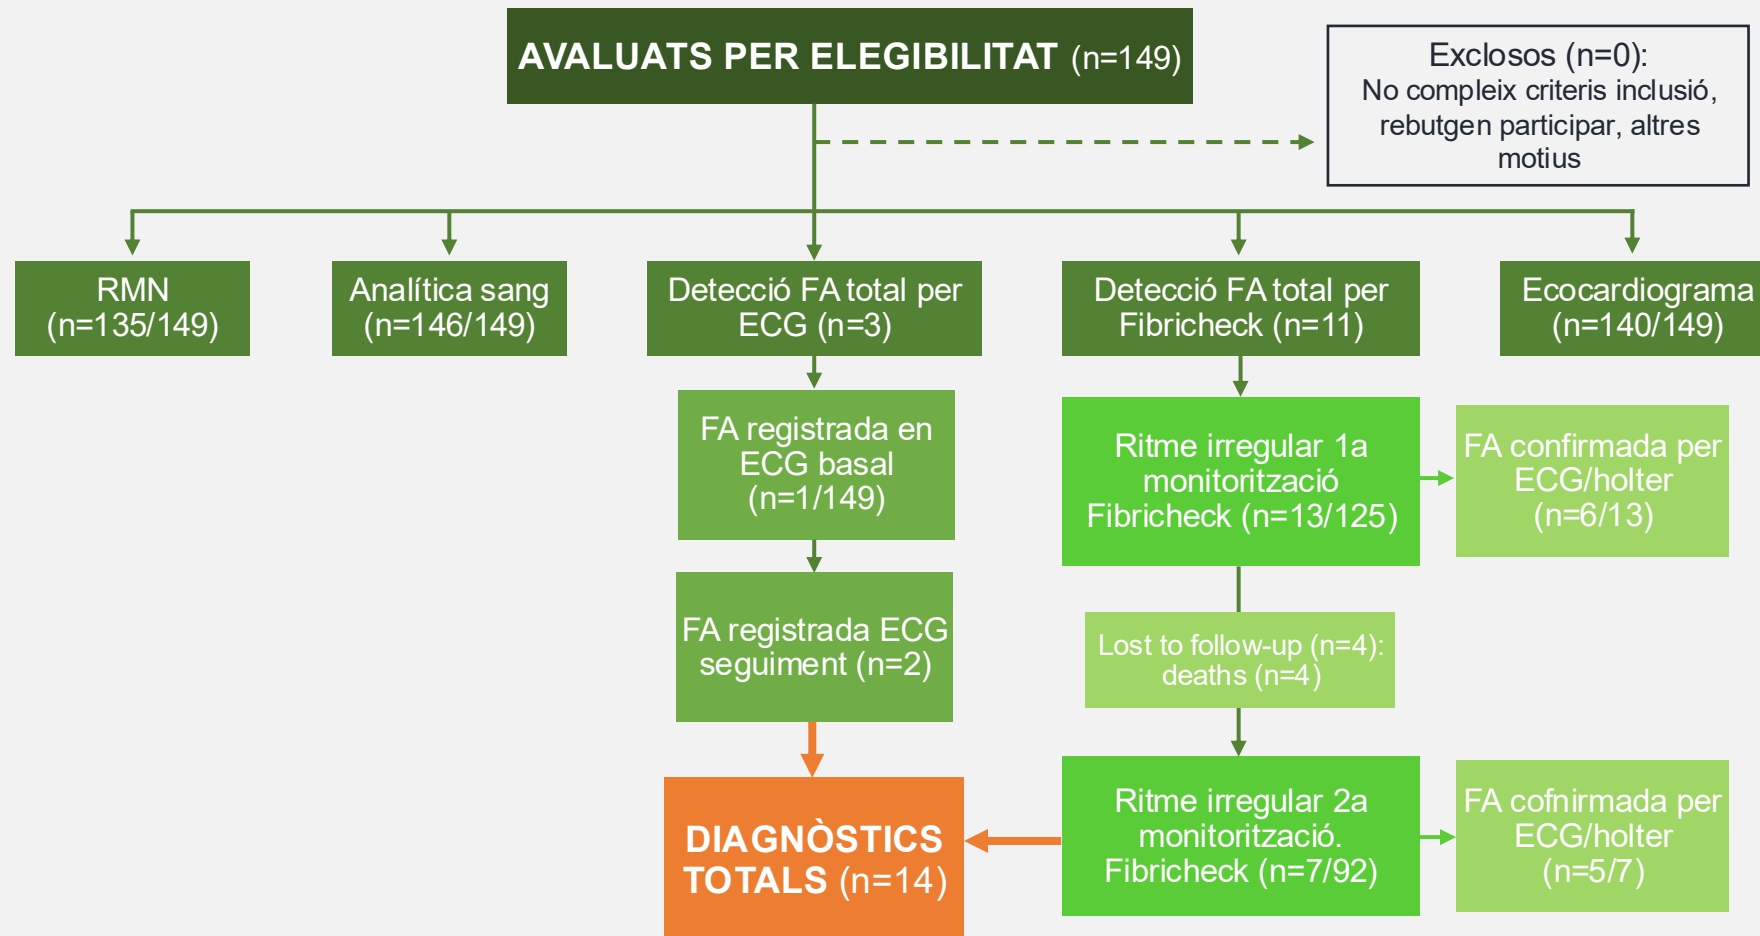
AVALUATS PER ELEGIBILITAT (n=149)

Exclosos (n=0):
No compleix criteris inclusió, rebutgen participar, altres motius

RMN
(n=135/149)

Analítica sang
(n=146/149)

Detecció FA total per ECG (n=3)

Detecció FA total per Fibricheck (n=11)

Ecocardiograma
(n=140/149)

FA registrada en ECG basal
(n=1/149)

Ritme irregular 1a monitorització Fibricheck (n=13/125)

FA confirmada per ECG/holter
(n=6/13)

FA registrada ECG seguiment (n=2)

Lost to follow-up (n=4):
deaths (n=4)

DIAGNÒSTICS TOTALS (n=14)

Ritme irregular 2a monitorització. Fibricheck (n=7/92)

FA cofnirmada per ECG/holter
(n=5/7)